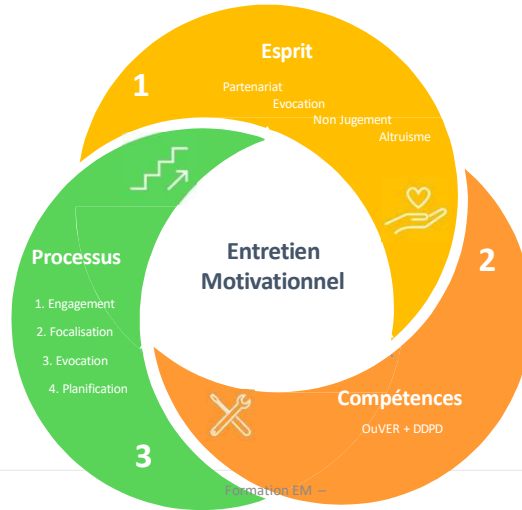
Esprit

1

Partenariat
Evocation
Non Jugement
Altruisme

Entretien Motivationnel

2

Processus

1. Engagement
2. Focalisation
3. Evocation
4. Planification

Compétences

OuVER + DDPD

3

Formation EM –